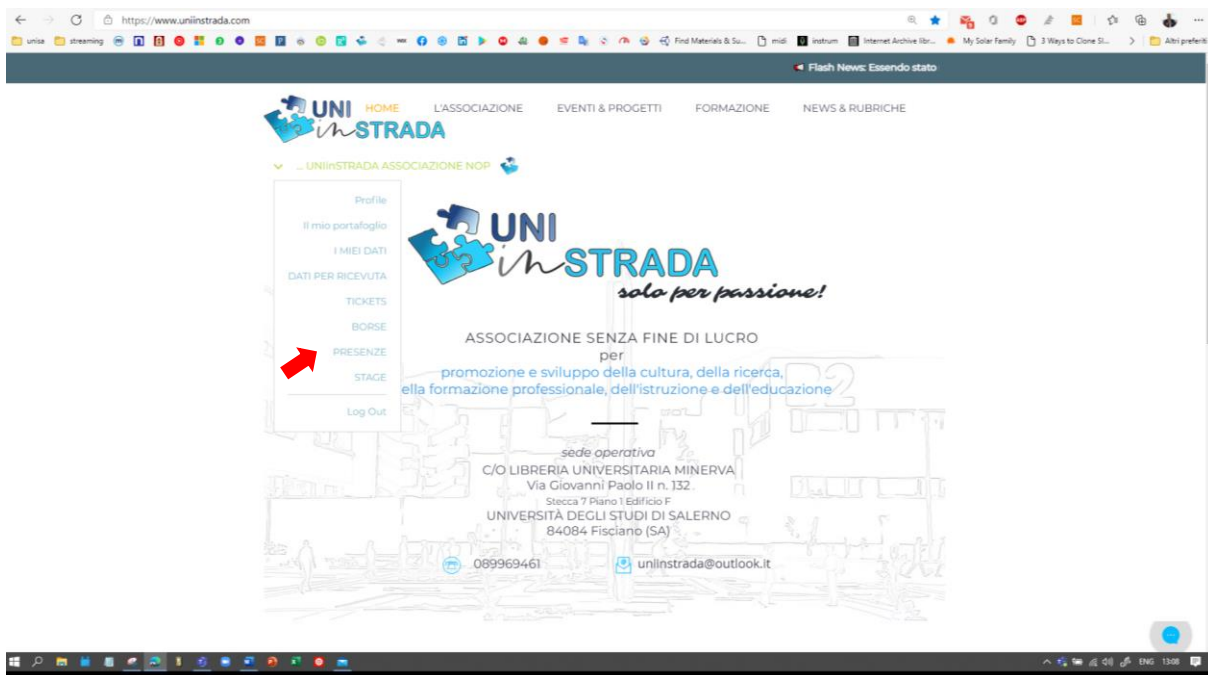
https://www.uniinstrada.com

unisa streaming Find Materials & Su... midi instrum Internet Archive libr... My Solar Family 3 Ways to Clone SI... Altri preferiti

Flash News: Essendo stato

UNI in STRADA

HOME L'ASSOCIAZIONE EVENTI & PROGETTI FORMAZIONE NEWS & RUBRICHE

... UNIinSTRADA ASSOCIAZIONE NOP

Profile
Il mio portafoglio
I MIEI DATI
DATI PER RICEVUTA
TICKETS
BORSE
PRESENZE
STAGE
Log Out

UNI in STRADA
solo per passione!

ASSOCIAZIONE SENZA FINE DI LUCRO
per
promozione e sviluppo della cultura, della ricerca,
ella formazione professionale, dell'istruzione e dell'educazione

sede operativa
C/O LIBRERIA UNIVERSITARIA MINERVA
Via Giovanni Paolo II n. 132
Stecca 7 Piano 1 Edificio F
UNIVERSITÀ DEGLI STUDI DI SALERNO
84084 Fisciano (SA)

089969461
uniinstrada@outlook.it

ENG 13:08